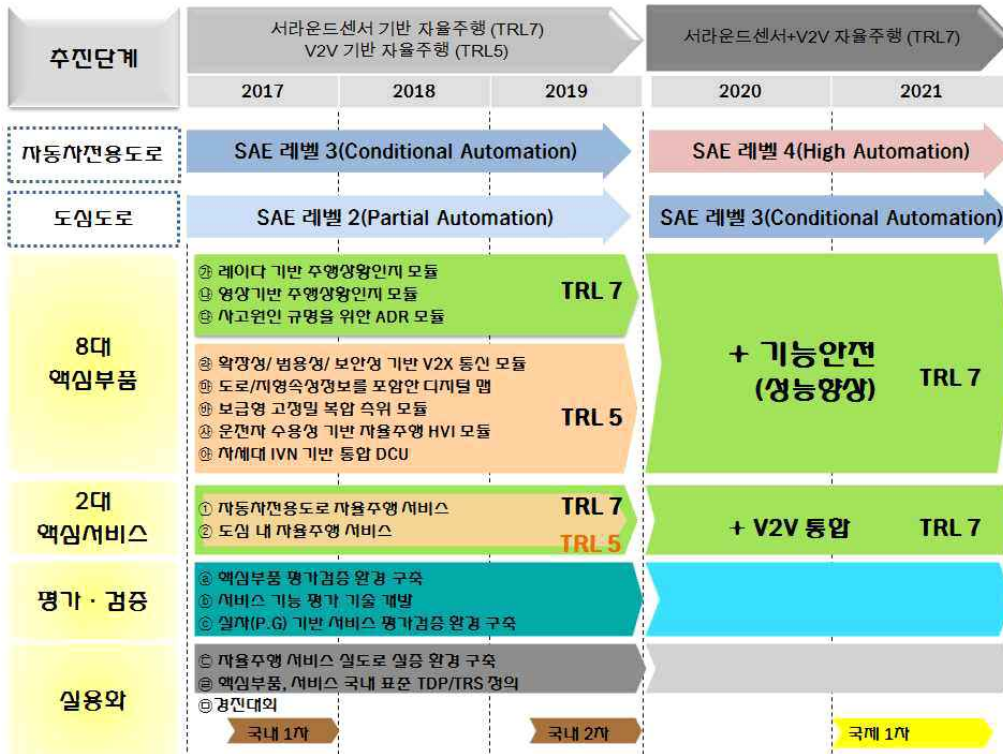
추진단계

서라운드센서 기반 자율주행 (TRL7)
V2V 기반 자율주행 (TRL5)

서라운드센서+V2V 자율주행 (TRL7)

| 2017 | 2018 | 2019 | 2020 | 2021 |
|---|---|---|---|---|

자동차전용도로
SAE 레벨 3(Conditional Automation)
SAE 레벨 4(High Automation)

도심도로
SAE 레벨 2(Partial Automation)
SAE 레벨 3(Conditional Automation)

8대
핵심부품

㉮ 레이다 기반 주행상황인지 모듈
㉯ 영상기반 주행상황인지 모듈
㉰ 사고원인 규명을 위한 ADR 모듈
TRL 7

㉱ 확장성/ 범용성/ 보안성 기반 V2X 통신 모듈
㉲ 도로/지형속성정보를 포함한 디지털 맵
㉳ 보급형 고정밀 복합 측위 모듈
㉴ 운전자 수용성 기반 자율주행 HVI 모듈
㉵ 차세대 IVN 기반 통합 DCU
TRL 5

+ 기능안전
(성능향상)
TRL 7

2대
핵심서비스

① 자동차전용도로 자율주행 서비스
② 도심 내 자율주행 서비스
TRL 7
TRL 5

+ V2V 통합
TRL 7

평가 · 검증

ⓐ 핵심부품 평가검증 환경 구축
ⓑ 서비스 기능 평가 기술 개발
ⓒ 실차(P.G) 기반 서비스 평가검증 환경 구축

실용화

㉠ 자율주행 서비스 실도로 실증 환경 구축
㉡ 핵심부품, 서비스 국내 표준 TDP/TRS 정의
㉢경진대회

국내 1차
국내 2차
국제 1차